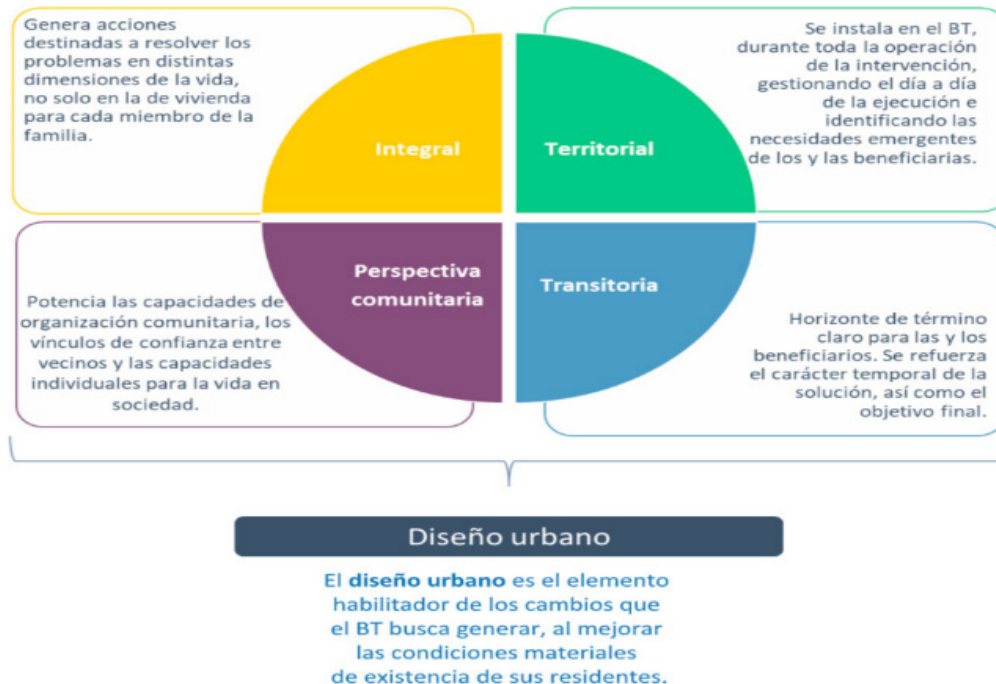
Genera acciones destinadas a resolver los problemas en distintas dimensiones de la vida, no solo en la de vivienda para cada miembro de la familia.

Integral

Territorial

Se instala en el BT, durante toda la operación de la intervención, gestionando el día a día de la ejecución e identificando las necesidades emergentes de los y las beneficiarias.

Perspectiva comunitaria

Transitoria

Potencia las capacidades de organización comunitaria, los vínculos de confianza entre vecinos y las capacidades individuales para la vida en sociedad.

Horizonte de término claro para las y los beneficiarios. Se refuerza el carácter temporal de la solución, así como el objetivo final.

Diseño urbano

El diseño urbano es el elemento habilitador de los cambios que el BT busca generar, al mejorar las condiciones materiales de existencia de sus residentes.